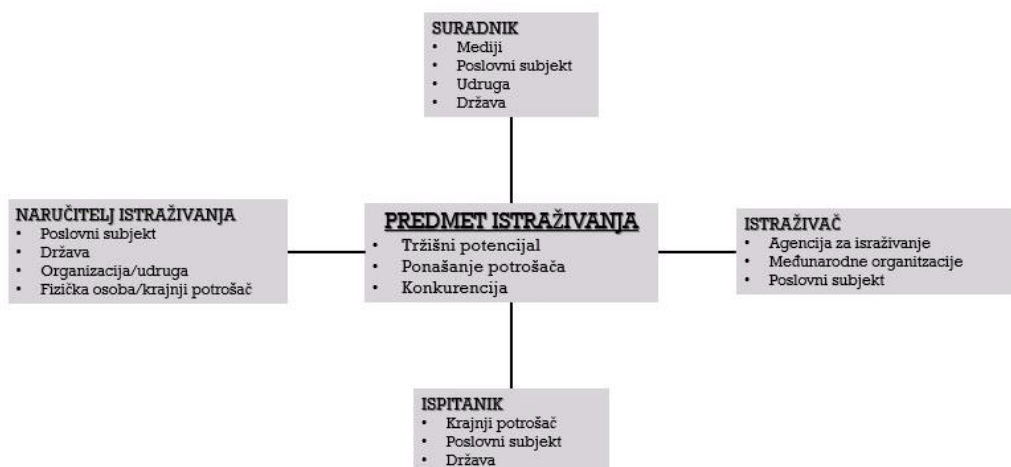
SURADNIK
• Mediji
• Poslovni subjekt
• Udruga
• Država

NARUČITELJ ISTRAŽIVANJA
• Poslovni subjekt
• Država
• Organizacija/udruga
• Fizička osoba/krajnji potrošač

PREDMET ISTRAŽIVANJA
• Tržišni potencijal
• Ponašanje potrošača
• Konkurencija

ISTRAŽIVAČ
• Agencija za israživanje
• Međunarodne organizacije
• Poslovni subjekt

ISPITANIK
• Krajnji potrošač
• Poslovni subjekt
• Država